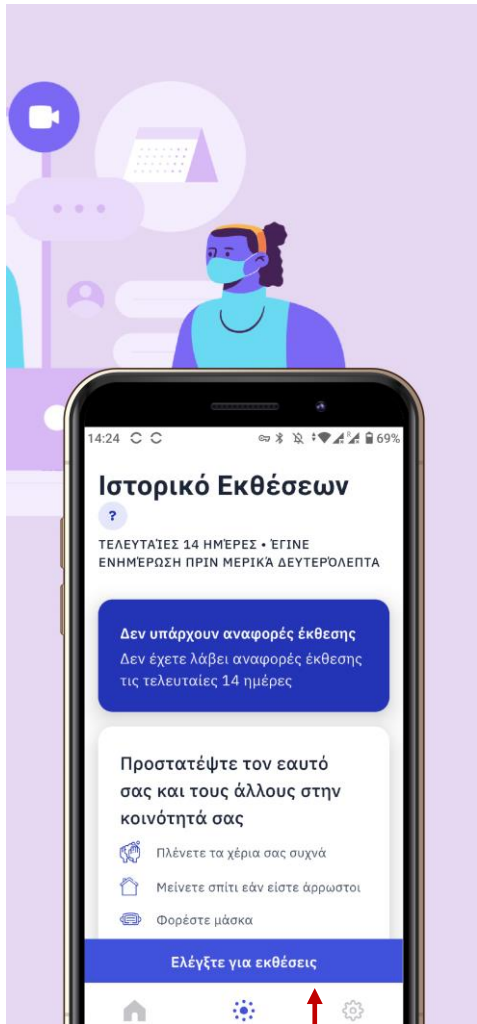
14:24 69%

Ιστορικό Εκθέσεων

?

ΤΕΛΕΥΤΑΊΕΣ 14 ΗΜΈΡΕΣ • ΈΓΙΝΕ ΕΝΗΜΈΡΩΣΗ ΠΡΙΝ ΜΕΡΙΚΆ ΔΕΥΤΕΡΌΛΕΠΤΑ

Δεν υπάρχουν αναφορές έκθεσης
Δεν έχετε λάβει αναφορές έκθεσης τις τελευταίες 14 ημέρες

Προστατέψτε τον εαυτό σας και τους άλλους στην κοινότητά σας

Πλένετε τα χέρια σας συχνά

Μείνετε σπίτι εάν είστε άρρωστοι

Φορέστε μάσκα

Ελέγξτε για εκθέσεις